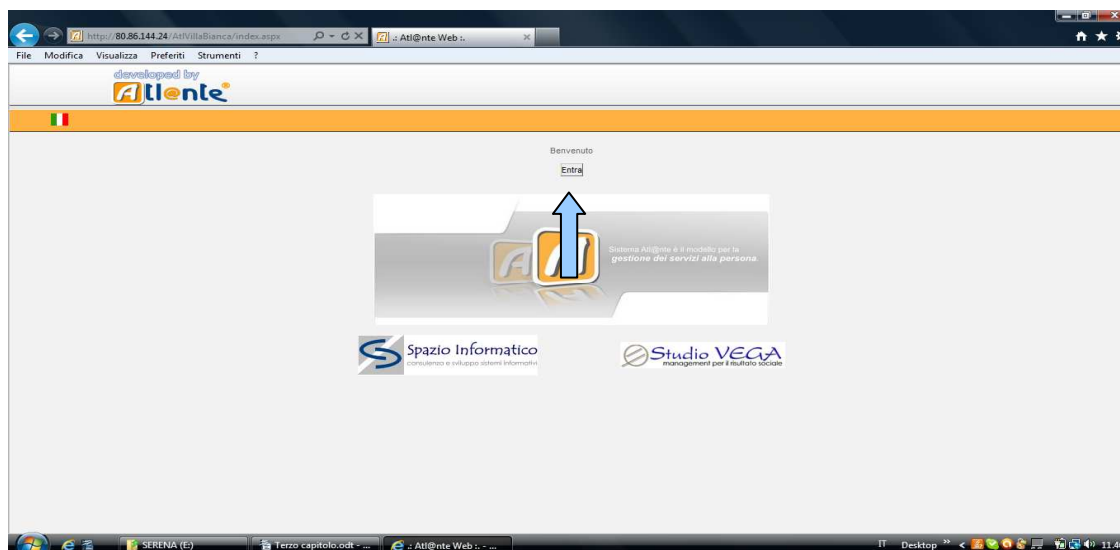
http://80.86.144.24/AtlVillaBianca/index.aspx
.: Atl@nte Web :.

File Modifica Visualizza Preferiti Strumenti ?

developed by
Atlante

Benvenuto

Entra

Sistema Atl@nte è il modello per la gestione dei servizi alla persona.

Spazio Informatico
consulenza e sviluppo sistemi informativi

Studio VEGA
management per il risultato sociale

SERENA (E:)
Terzo capitolo.odt - ...
.: Atl@nte Web :. - ...
IT Desktop
11.4